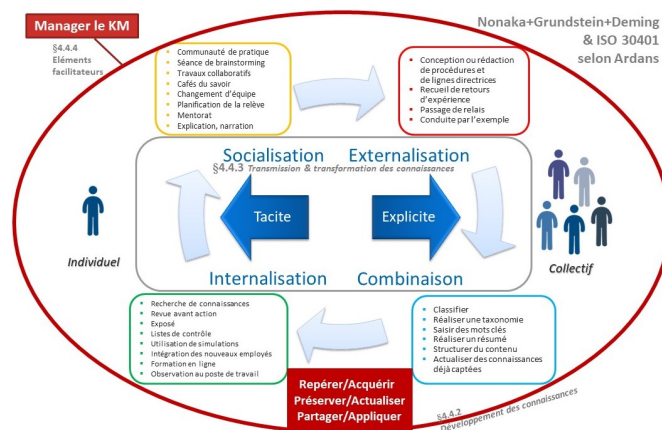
Manager le KM

§4.4.4
Eléments facilitateurs

Nonaka+Grundstein+Deming & ISO 30401 selon Ardans

- Communauté de pratique
- Séance de brainstorming
- Travaux collaboratifs
- Cafés du savoir
- Changement d'équipe
- Planification de la relève
- Mentorat
- Explication, narration

- Conception ou rédaction de procédures et de lignes directrices
- Recueil de retours d'expérience
- Passage de relais
- Conduite par l'exemple

Socialisation

Externalisation

§4.4.3 Transmission & transformation des connaissances

Tacite

Explicite

Individuel

Collectif

Internalisation

Combinaison

- Recherche de connaissances
- Revue avant action
- Exposé
- Listes de contrôle
- Utilisation de simulations
- Intégration des nouveaux employés
- Formation en ligne
- Observation au poste de travail

- Classifier
- Réaliser une taxonomie
- Saisir des mots clés
- Réaliser un résumé
- Structurer du contenu
- Actualiser des connaissances déjà captées

Repérer/Acquérir
Préserver/Actualiser
Partager/Appliquer

§4.4.2
Développement des connaissances